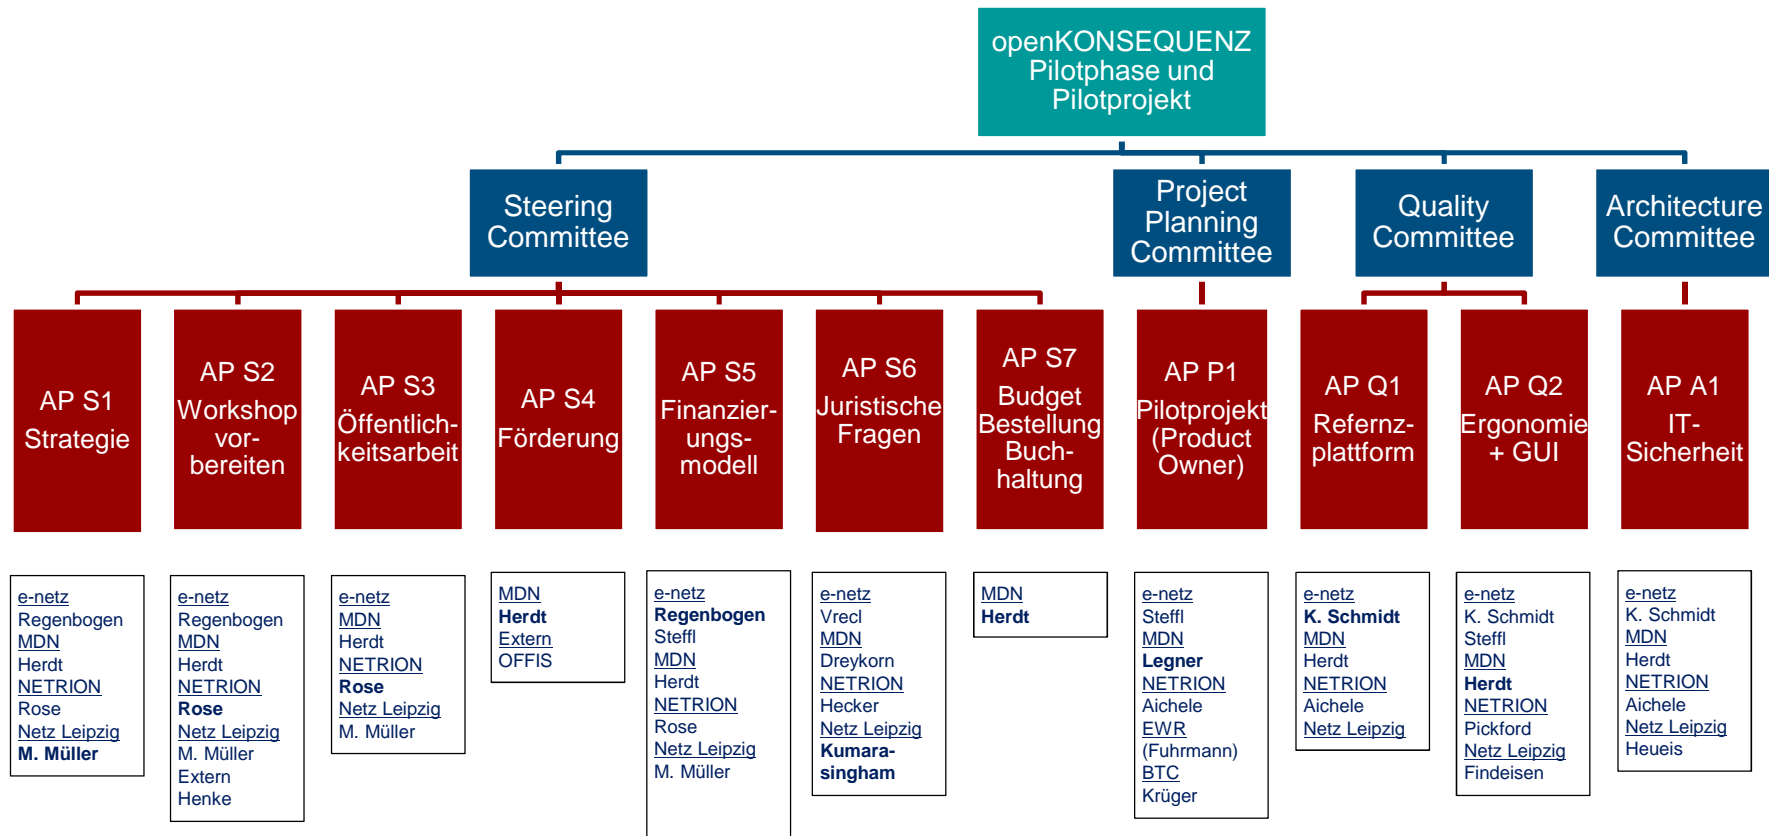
openKONSEQUENZ Pilotphase und Pilotprojekt

Steering Committee

Project Planning Committee

Quality Committee

Architecture Committee

AP S1 Strategie

AP S2 Workshop vorbereiten

AP S3 Öffentlichkeitsarbeit

AP S4 Förderung

AP S5 Finanzierungsmodell

AP S6 Juristische Fragen

AP S7 Budget Bestellung Buchhaltung

AP P1 Pilotprojekt (Product Owner)

AP Q1 Referenzplattform

AP Q2 Ergonomie + GUI

AP A1 IT-Sicherheit

e-netz
Regenbogen
MDN
Herdt
NETRION
Rose
Netz Leipzig
**M. Müller**

e-netz
Regenbogen
MDN
Herdt
NETRION
**Rose**
Netz Leipzig
M. Müller
Extern
Henke

e-netz
MDN
Herdt
NETRION
**Rose**
Netz Leipzig
M. Müller

MDN
**Herdt**
Extern
OFFIS

e-netz
**Regenbogen**
Steffl
MDN
Herdt
NETRION
Rose
Netz Leipzig
M. Müller

e-netz
Vrecl
MDN
Dreykorn
NETRION
Hecker
Netz Leipzig
**Kumarasingham**

MDN
**Herdt**

e-netz
Steffl
MDN
**Legner**
NETRION
Aichele
EWR
(Fuhrmann)
BTC
Krüger

e-netz
**K. Schmidt**
MDN
Herdt
NETRION
Aichele
Netz Leipzig

e-netz
K. Schmidt
Steffl
MDN
**Herdt**
NETRION
Pickford
Netz Leipzig
Findeisen

e-netz
K. Schmidt
MDN
Herdt
NETRION
Aichele
Netz Leipzig
Heueis